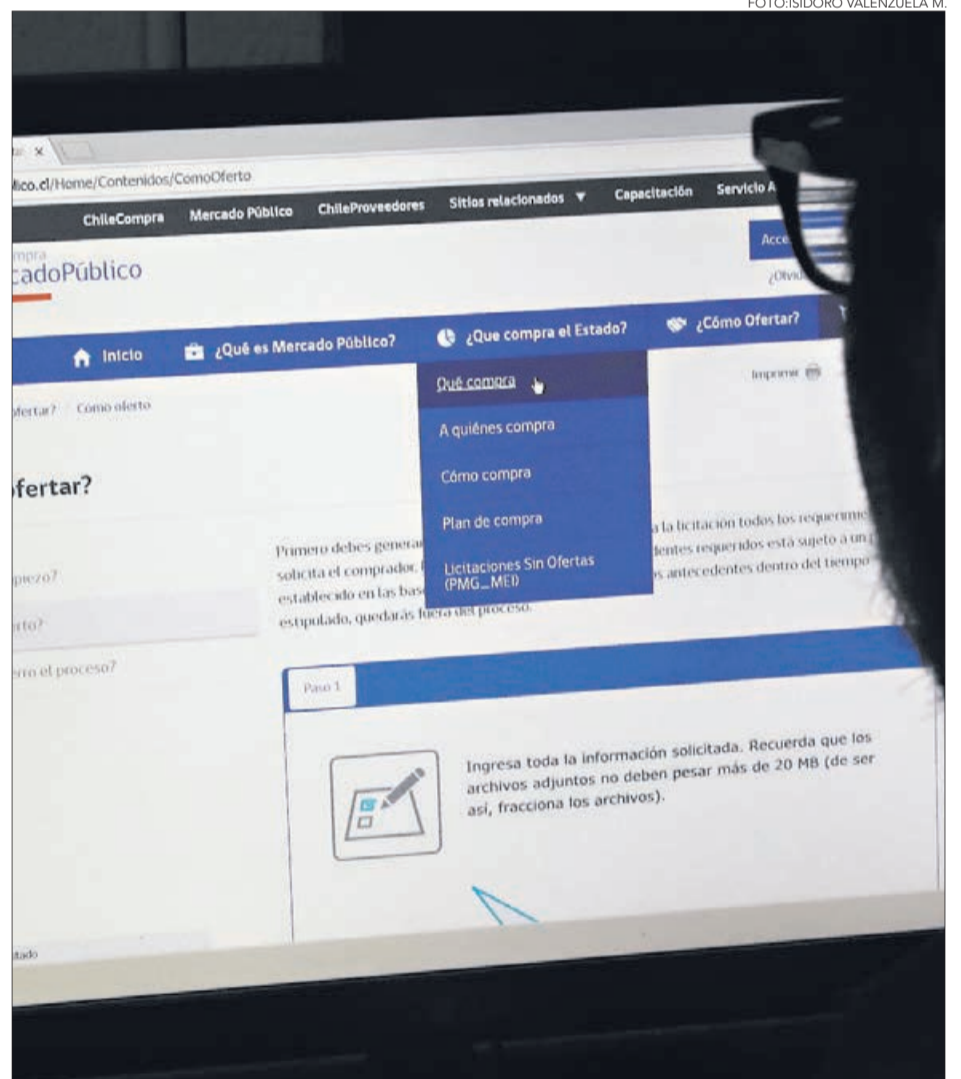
FOTO:ISIDORO VALENZUELA M.

lico.cl/Home/Contenidos/ComoOferto

ChileCompra Mercado Público ChileProveedores Sitios relacionados ▼ Capacitación Servicio A

mpra
cadoPúblico

Acce

¿Olvid

Inicio ¿Qué es Mercado Público? ¿Que compra el Estado? ¿Cómo Ofertar?

Qué compra

A quiénes compra

Cómo compra

Plan de compra

Licitaciones Sin Ofertas (PMG_MEI)

Imprimir

ofertar? Como oferto

fertar?

piezo?

rto?

erro el proceso?

Primero debes genera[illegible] a la licitación todos los requerimie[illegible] solicita el comprador. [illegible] dentes requeridos está sujeto a un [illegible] establecido en las bas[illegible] s antecedentes dentro del tiempo estipulado, quedarás fuera del proceso.

Paso 1

Ingresa toda la información solicitada. Recuerda que los archivos adjuntos no deben pesar más de 20 MB (de ser así, fracciona los archivos).

tado